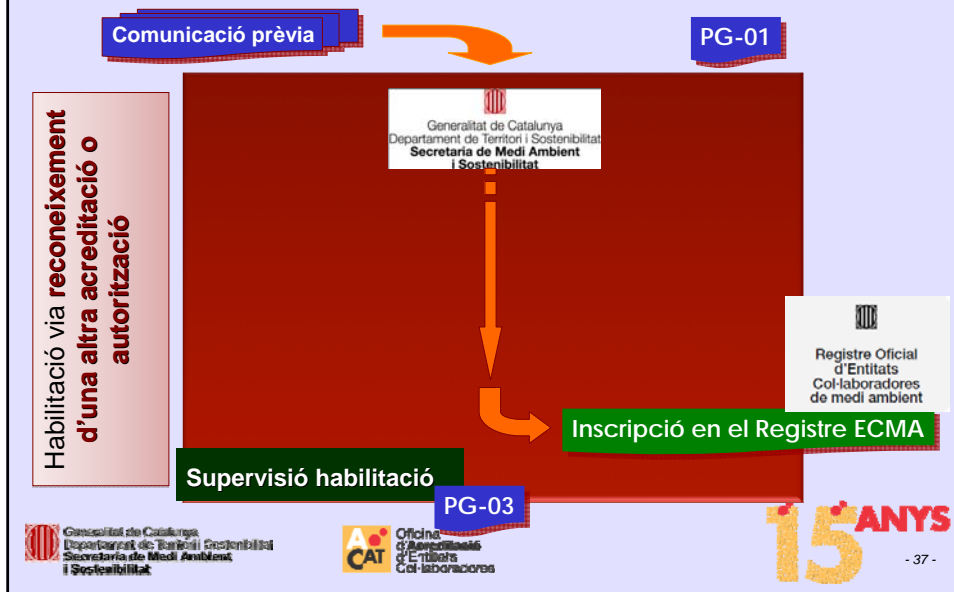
Comunicació prèvia

PG-01

Habilitació via reconeixement d'una altra acreditació o autorització

Generalitat de Catalunya
Departament de Territori i Sostenibilitat
Secretaria de Medi Ambient i Sostenibilitat

Registre Oficial d'Entitats Col·laboradores de medi ambient

Inscripció en el Registre ECMA

Supervisió habilitació

PG-03

Generalitat de Catalunya
Departament de Territori i Sostenibilitat
Secretaria de Medi Ambient i Sostenibilitat

ACAT Oficina d'Acreditació d'Entitats Col·laboradores

15 ANYS

- 37 -